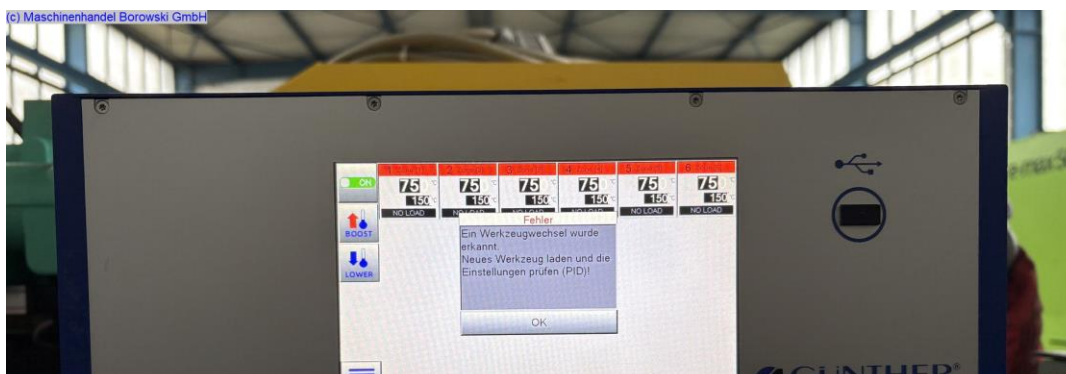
(c) Maschinenhandel Borowski GmbH

ON

BOOST

LOWER

1 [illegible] 2 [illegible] 3 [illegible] 4 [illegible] 5 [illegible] 6 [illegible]

75 °C 75 °C 75 °C 75 °C 75 °C 75 °C

150 °C 150 °C 150 °C 150 °C 150 °C 150 °C

NO LOAD NO LOAD NO LOAD NO LOAD NO LOAD NO LOAD

Fehler

Ein Werkzeugwechsel wurde erkannt.
Neues Werkzeug laden und die Einstellungen prüfen (PID)!

OK

GÜNTHER®

e-mac 5